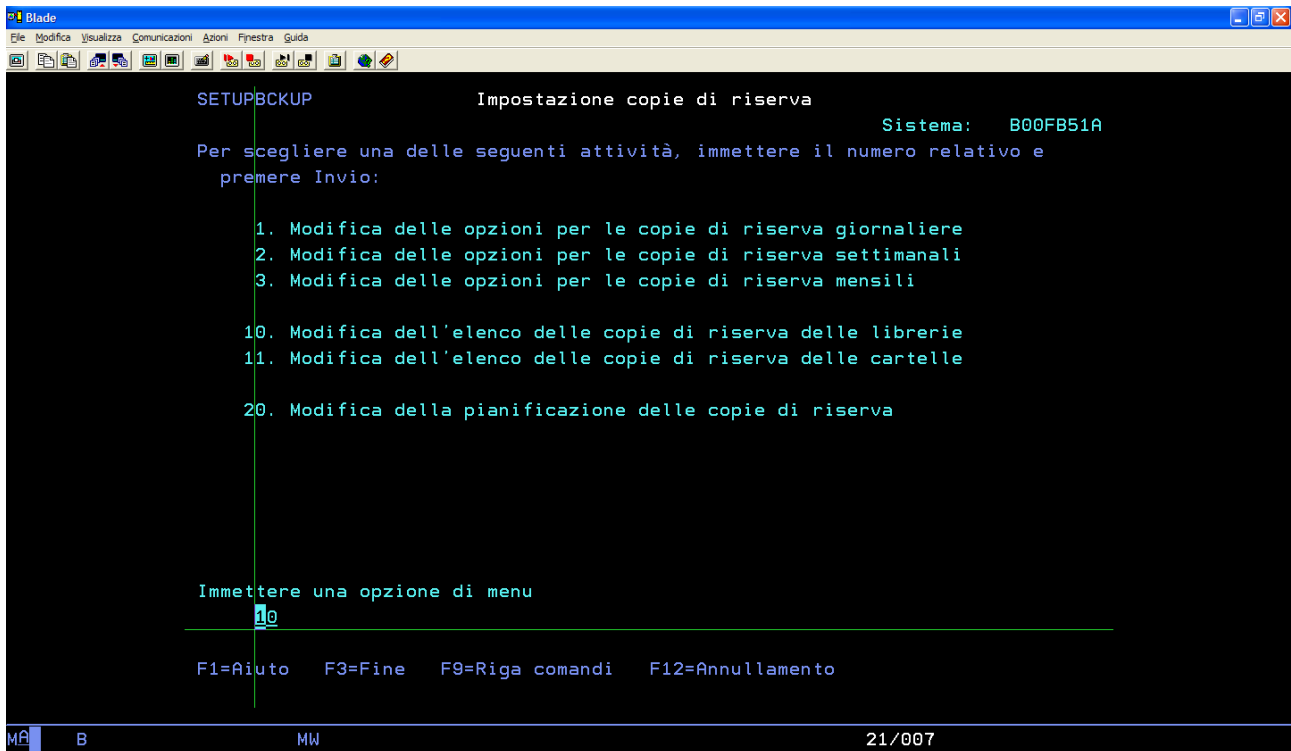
Blade

File Modifica Visualizza Comunicazioni Azioni Finestra Guida

SETUPBCKUP Impostazione copie di riserva

Sistema: B00FB51A

Per scegliere una delle seguenti attività, immettere il numero relativo e premere Invio:

1. Modifica delle opzioni per le copie di riserva giornaliere
2. Modifica delle opzioni per le copie di riserva settimanali
3. Modifica delle opzioni per le copie di riserva mensili

10. Modifica dell'elenco delle copie di riserva delle librerie
11. Modifica dell'elenco delle copie di riserva delle cartelle

20. Modifica della pianificazione delle copie di riserva

Immettere una opzione di menu
10

F1=Aiuto F3=Fine F9=Riga comandi F12=Annullamento

MA B MW 21/007